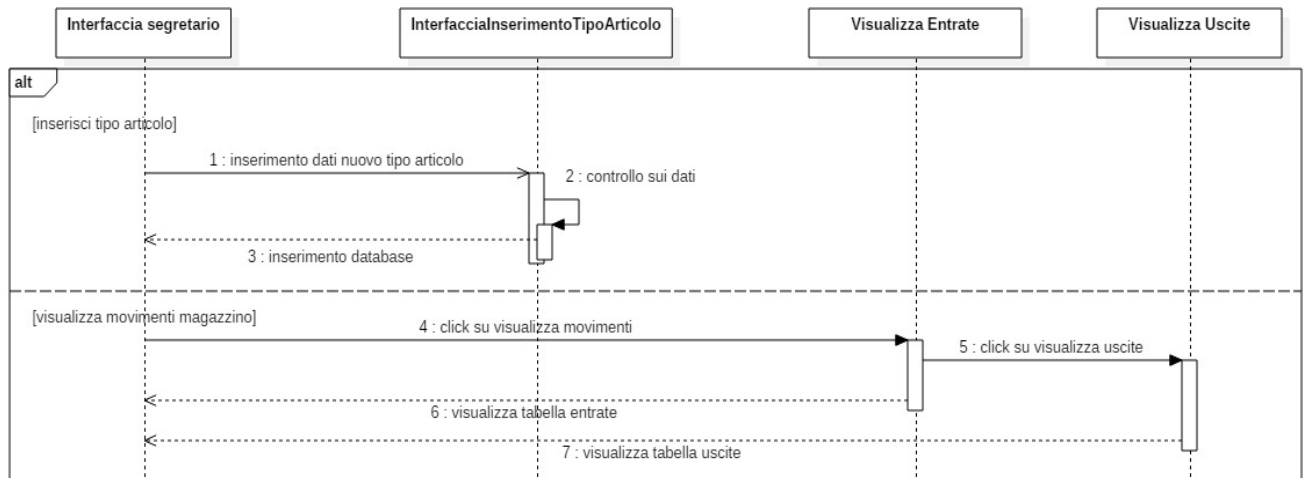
Interfaccia segretario

InterfacciaInserimentoTipoArticolo

Visualizza Entrate

Visualizza Uscite

alt

[inserisci tipo articolo]

1 : inserimento dati nuovo tipo articolo

2 : controllo sui dati

3 : inserimento database

[visualizza movimenti magazzino]

4 : click su visualizza movimenti

5 : click su visualizza uscite

6 : visualizza tabella entrate

7 : visualizza tabella uscite